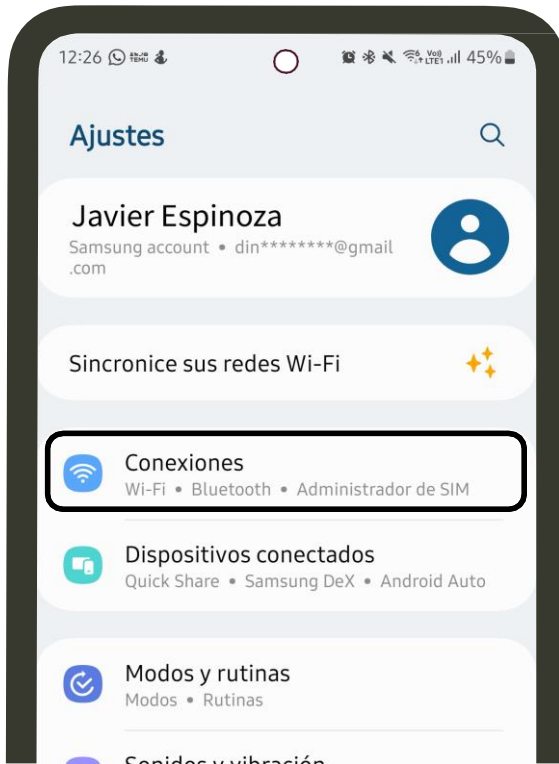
12:26 45%

Ajustes

Javier Espinoza
Samsung account • din********@gmail.com

Sincronice sus redes Wi-Fi

Conexiones
Wi-Fi • Bluetooth • Administrador de SIM

Dispositivos conectados
Quick Share • Samsung DeX • Android Auto

Modos y rutinas
Modos • Rutinas

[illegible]